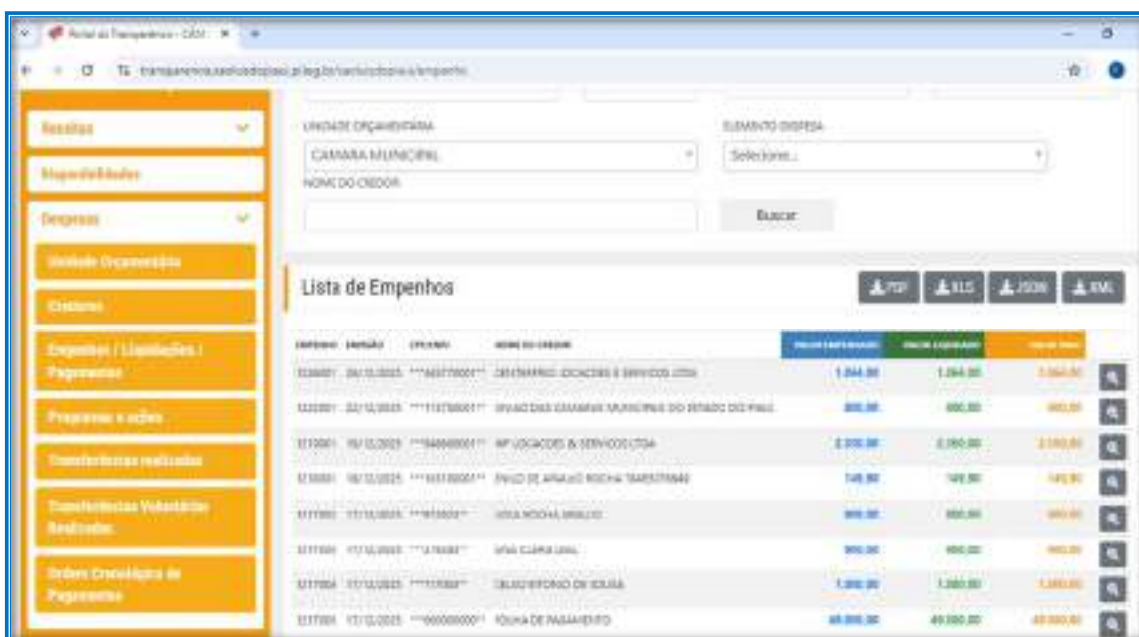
Portal da Transparência - CÂM

transparencia.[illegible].pi.leg.br/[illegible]/empenho

Receitas

Disponibilidades

Despesas

Unidade Orçamentária

Credores

Empenhos / Liquidações / Pagamentos

Programas e ações

Transferências realizadas

Transferências Voluntárias Realizadas

Ordem Cronológica de Pagamentos

UNIDADE ORÇAMENTÁRIA

CAMARA MUNICIPAL

ELEMENTO DESPESA

Selecione...

NOME DO CREDOR

Buscar

Lista de Empenhos

PDF XLS JSON XML

| EMPENHO | EMISSÃO | CPF/CNPJ | NOME DO CREDOR | VALOR EMPENHADO | VALOR LIQUIDADO | VALOR PAGO |
|---|---|---|---|---|---|---|
| 1226001 | 26/12/2025 | ***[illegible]*** | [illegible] LOCACOES E SERVICOS LTDA | 1.064,00 | 1.064,00 | 1.064,00 |
| 1222001 | 22/12/2025 | ***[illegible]*** | UNIAO DAS CAMARAS MUNICIPAIS DO ESTADO DO PIAUI | 800,00 | 800,00 | 800,00 |
| 1219001 | 19/12/2025 | ***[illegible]*** | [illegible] LOCACOES & SERVICOS LTDA | 2.350,00 | 2.350,00 | 2.350,00 |
| 1218001 | 18/12/2025 | ***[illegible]*** | PAULO DE ARAUJO ROCHA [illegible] | 149,90 | 149,90 | 149,90 |
| 1217003 | 17/12/2025 | ***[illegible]*** | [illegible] ROCHA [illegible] | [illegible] | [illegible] | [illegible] |
| 1217002 | 17/12/2025 | ***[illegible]*** | ANA CLARA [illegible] | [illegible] | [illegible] | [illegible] |
| 1217004 | 17/12/2025 | ***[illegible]*** | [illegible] DE SOUSA | 1.300,00 | 1.300,00 | 1.300,00 |
| 1217001 | 17/12/2025 | ***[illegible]*** | FOLHA DE PAGAMENTO | 49.000,00 | 49.000,00 | 49.000,00 |